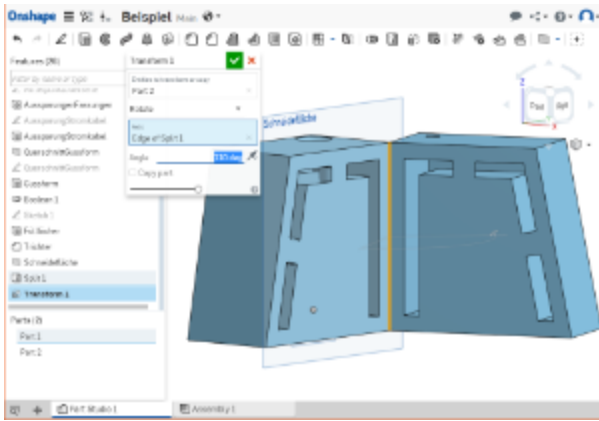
Onshape Beispiel Main

Features (26)
Filter by name or type
AussparungenFixierungen
AussparungStromkabel
AussparungStromkabel
QuerschnittGussform
QuerschnittGussform
Gussform
Boolean 1
Sketch 1
Fill Bohrer
Trichter
Schnittfläche
Split 1
Transform 1

Parts (2)
Part 1
Part 2

Transform 1
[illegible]
Part 2
Rotate
Edge of Split 1
Angle
180 deg
Copy part

Schnittfläche

Top
Right

Part Studio 1
Assembly 1